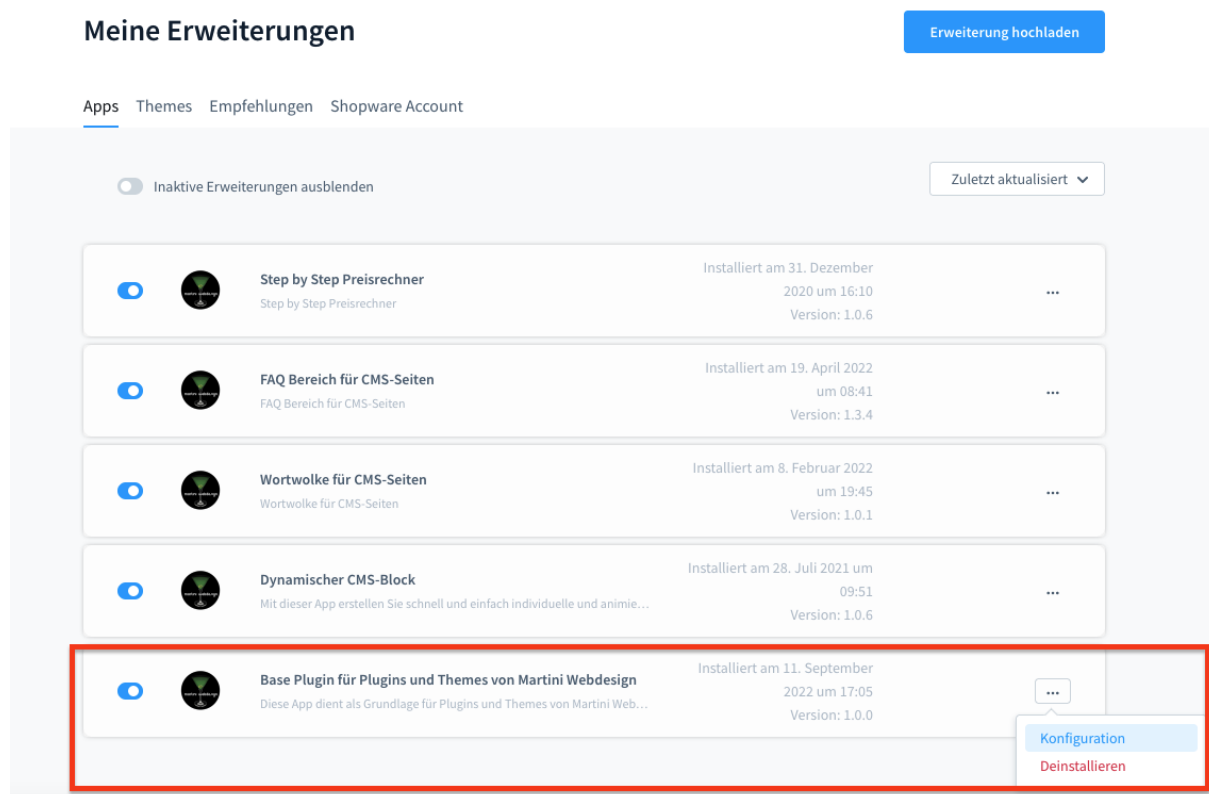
Meine Erweiterungen

Erweiterung hochladen

Apps Themes Empfehlungen Shopware Account

Inaktive Erweiterungen ausblenden

Zuletzt aktualisiert

Step by Step Preisrechner
Step by Step Preisrechner
Installiert am 31. Dezember 2020 um 16:10
Version: 1.0.6
...

FAQ Bereich für CMS-Seiten
FAQ Bereich für CMS-Seiten
Installiert am 19. April 2022 um 08:41
Version: 1.3.4
...

Wortwolke für CMS-Seiten
Wortwolke für CMS-Seiten
Installiert am 8. Februar 2022 um 19:45
Version: 1.0.1
...

Dynamischer CMS-Block
Mit dieser App erstellen Sie schnell und einfach individuelle und animie...
Installiert am 28. Juli 2021 um 09:51
Version: 1.0.6
...

Base Plugin für Plugins und Themes von Martini Webdesign
Diese App dient als Grundlage für Plugins und Themes von Martini Web...
Installiert am 11. September 2022 um 17:05
Version: 1.0.0
...

Konfiguration
Deinstallieren